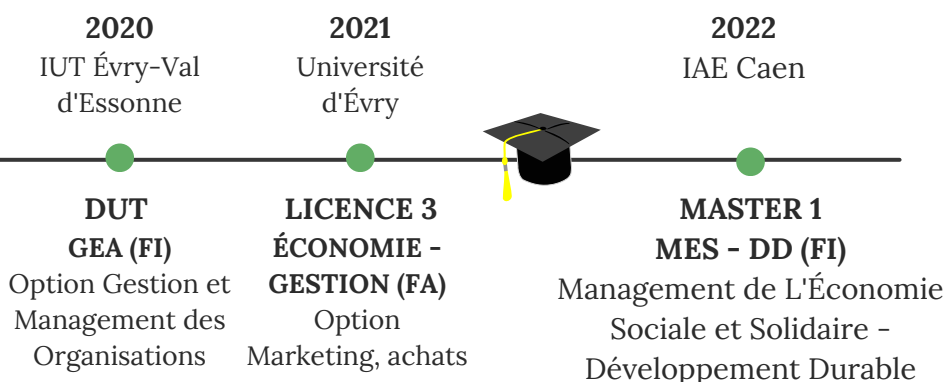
2020
IUT Évry-Val d'Essonne

2021
Université d'Évry

2022
IAE Caen

DUT
GEA (FI)
Option Gestion et Management des Organisations

LICENCE 3
ÉCONOMIE - GESTION (FA)
Option Marketing, achats

MASTER 1
MES - DD (FI)
Management de L'Économie Sociale et Solidaire - Développement Durable